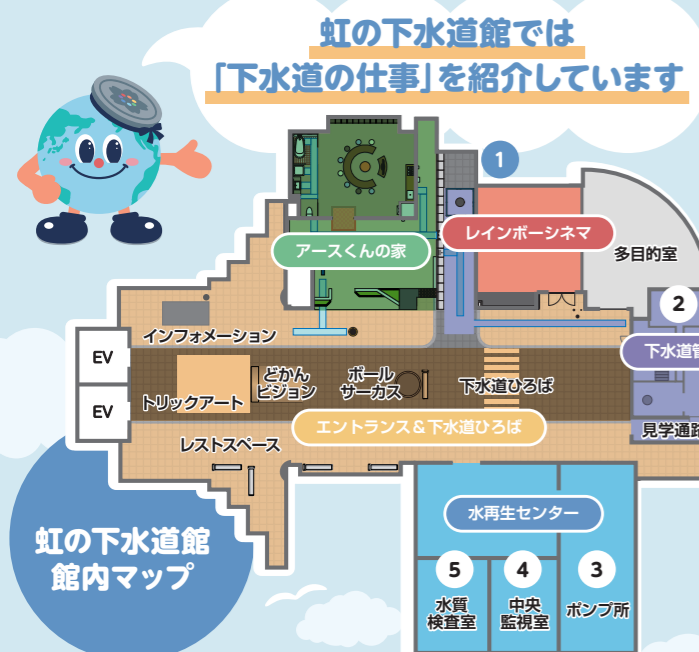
虹の下水道館では
「下水道の仕事」を紹介しています

1

レインボーシネマ

アースくんの家

多目的室

2

下水道管

インフォメーション

EV

EV

どかん
ビジョン

ボール
サーカス

下水道ひろば

トリックアート

エントランス＆下水道ひろば

見学通路

レストスペース

水再生センター

虹の下水道館
館内マップ

5
水質
検査室

4
中央
監視室

3
ポンプ所